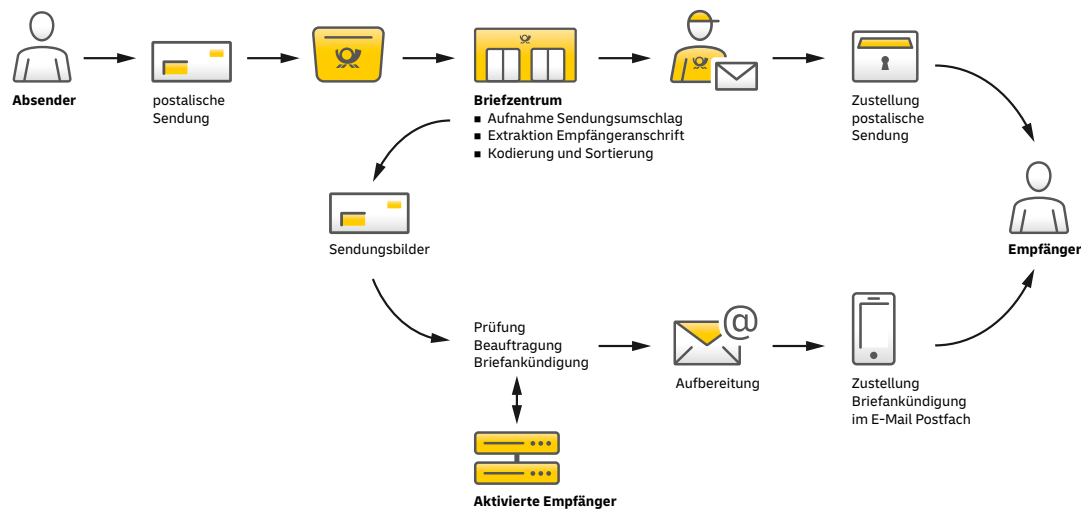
Absender

postalische Sendung

Briefzentrum
■ Aufnahme Sendungsumschlag
■ Extraktion Empfängeranschrift
■ Kodierung und Sortierung

Zustellung postalische Sendung

Empfänger

Sendungsbilder

Prüfung
Beauftragung
Briefankündigung

Aufbereitung

Zustellung Briefankündigung im E-Mail Postfach

Aktivierte Empfänger